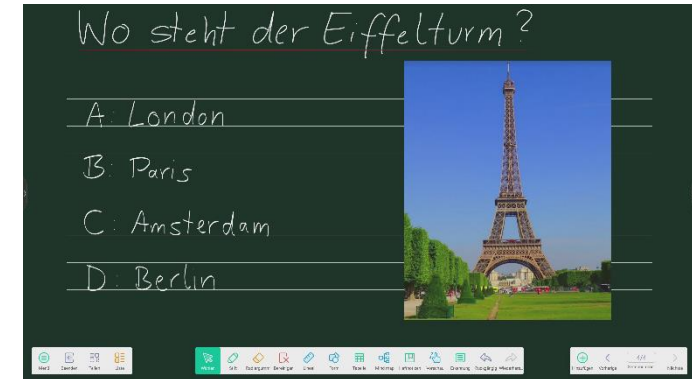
Wo steht der Eiffelturm?

A: London

B: Paris

C: Amsterdam

D: Berlin

Menü Zeichen Teilen Datei

Wähler Stift Radiergummi Beseitigen Linie Form Tabelle Mindmap Lernkarten Hinweise Ordnung Rückgängig Wiederholen

Einfügen Vorherige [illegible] Nächste